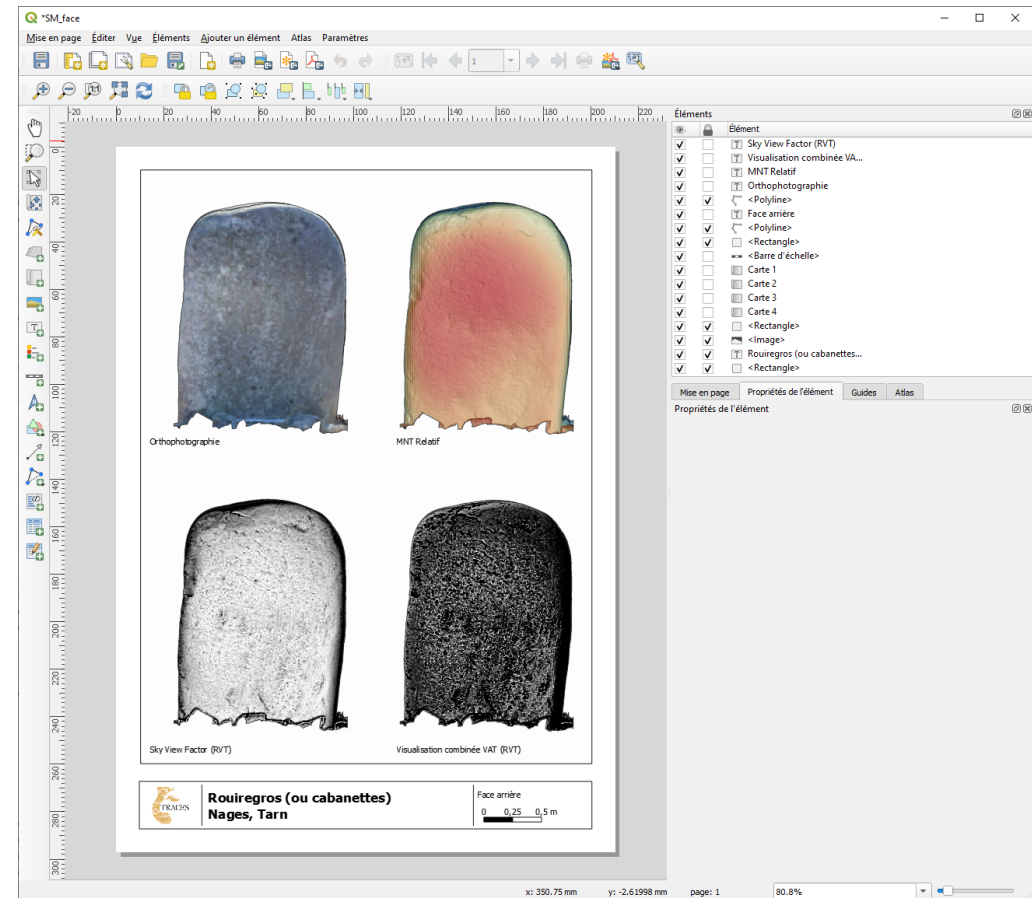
*SM_face

Mise en page Éditer Vue Éléments Ajouter un élément Atlas Paramètres

1

-20 0 20 40 60 80 100 120 140 160 180 200 220

Éléments

Élément

Sky View Factor (RVT)
Visualisation combinée VA...
MNT Relatif
Orthophotographie
<Polyline>
Face arrière
<Polyline>
<Rectangle>
<Barre d'échelle>
Carte 1
Carte 2
Carte 3
Carte 4
<Rectangle>
<Image>
Rouiregros (ou cabanettes...
<Rectangle>

Mise en page | Propriétés de l'élément | Guides | Atlas

Propriétés de l'élément

Orthophotographie

MNT Relatif

Sky View Factor (RVT)

Visualisation combinée VAT (RVT)

TRACES

Rouiregros (ou cabanettes)
Nages, Tarn

Face arrière
0 0,25 0,5 m

x: 350.75 mm y: -2.61998 mm page: 1 80.8%